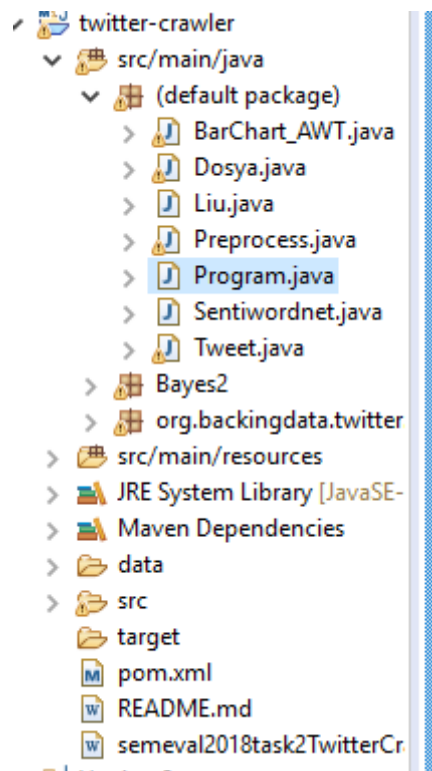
twitter-crawler
src/main/java
(default package)
BarChart_AWT.java
Dosya.java
Liu.java
Preprocess.java
Program.java
Sentiwordnet.java
Tweet.java
Bayes2
org.backingdata.twitter
src/main/resources
JRE System Library [JavaSE-
Maven Dependencies
data
src
target
pom.xml
README.md
semeval2018task2TwitterCr